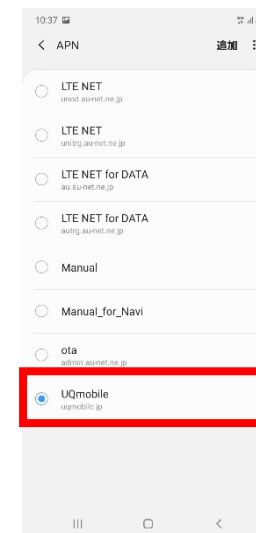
10:37

APN
追加

LTE NET
unod.au-net.ne.jp

LTE NET
unitrg.au-net.ne.jp

LTE NET for DATA
au.au-net.ne.jp

LTE NET for DATA
autrg.au-net.ne.jp

Manual

Manual_for_Navi

ota
admin.au-net.ne.jp

UQmobile
uqmobile.jp